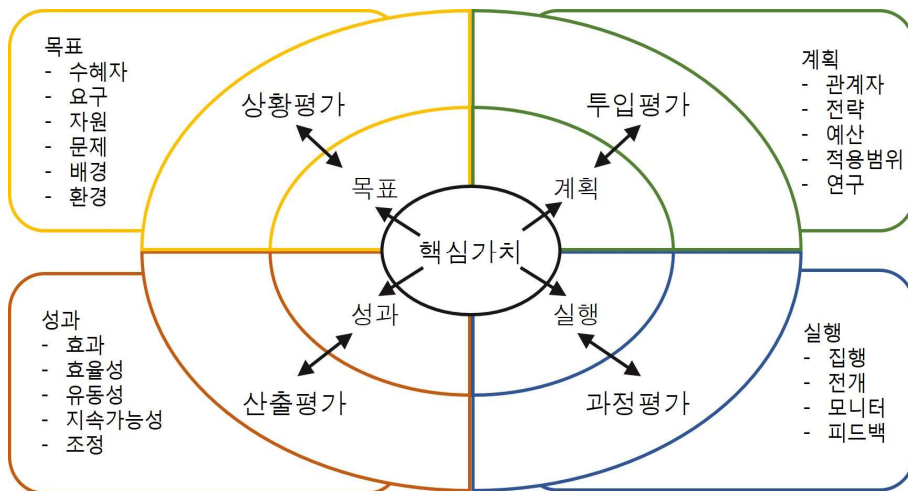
목표
- 수혜자
- 요구
- 자원
- 문제
- 배경
- 환경

상황평가

투입평가

계획
- 관계자
- 전략
- 예산
- 적용범위
- 연구

목표

계획

핵심가치

성과

실행

성과
- 효과
- 효율성
- 유동성
- 지속가능성
- 조정

산출평가

과정평가

실행
- 집행
- 전개
- 모니터
- 피드백